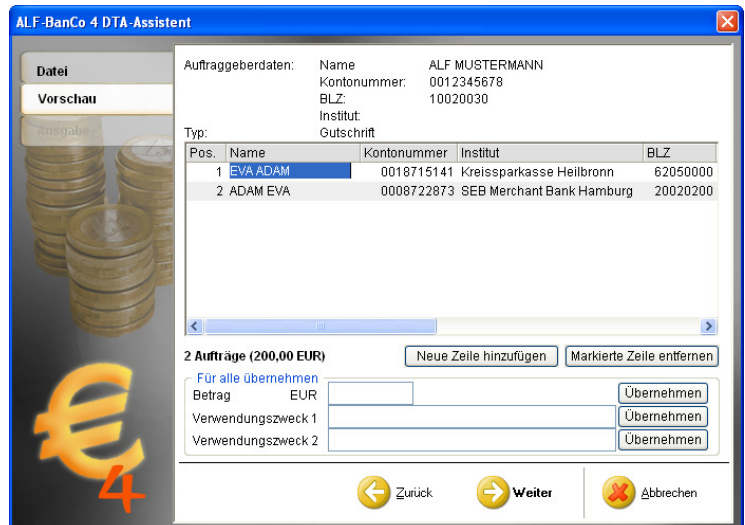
ALF-BanCo 4 DTA-Assistent

Datei
Vorschau
Ausgabe

Auftraggeberdaten: Name ALF MUSTERMANN
Kontonummer: 0012345678
BLZ: 10020030
Institut:
Typ: Gutschrift

| Pos. | Name | Kontonummer | Institut | BLZ |
|---|---|---|---|---|
| 1 | EVA ADAM | 0018715141 | Kreissparkasse Heilbronn | 62050000 |
| 2 | ADAM EVA | 0008722873 | SEB Merchant Bank Hamburg | 20020200 |

2 Aufträge (200,00 EUR)
Neue Zeile hinzufügen
Markierte Zeile entfernen

Für alle übernehmen
Betrag EUR
Übernehmen
Verwendungszweck 1
Übernehmen
Verwendungszweck 2
Übernehmen

€4

Zurück
Weiter
Abbrechen